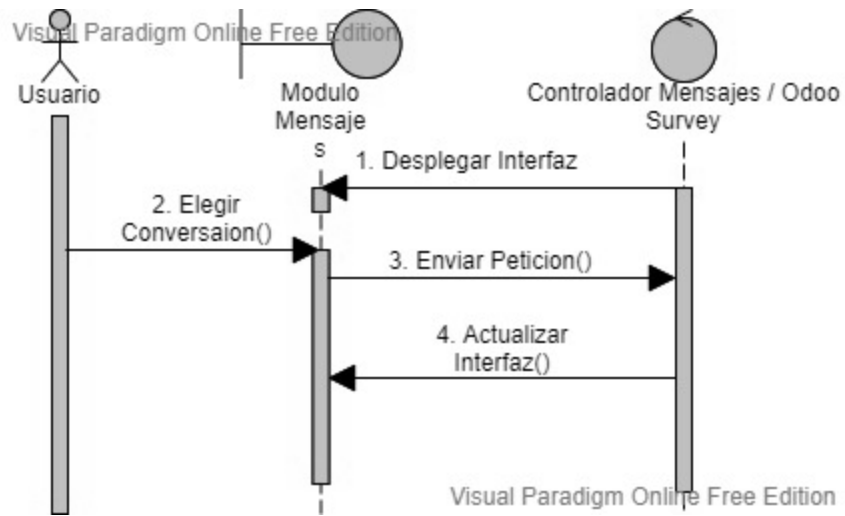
Visual Paradigm Online Free Edition

Usuario

Modulo Mensajes

Controlador Mensajes / Odoo Survey

1. Desplegar Interfaz

2. Elegir Conversaion()

3. Enviar Peticion()

4. Actualizar Interfaz()

Visual Paradigm Online Free Edition